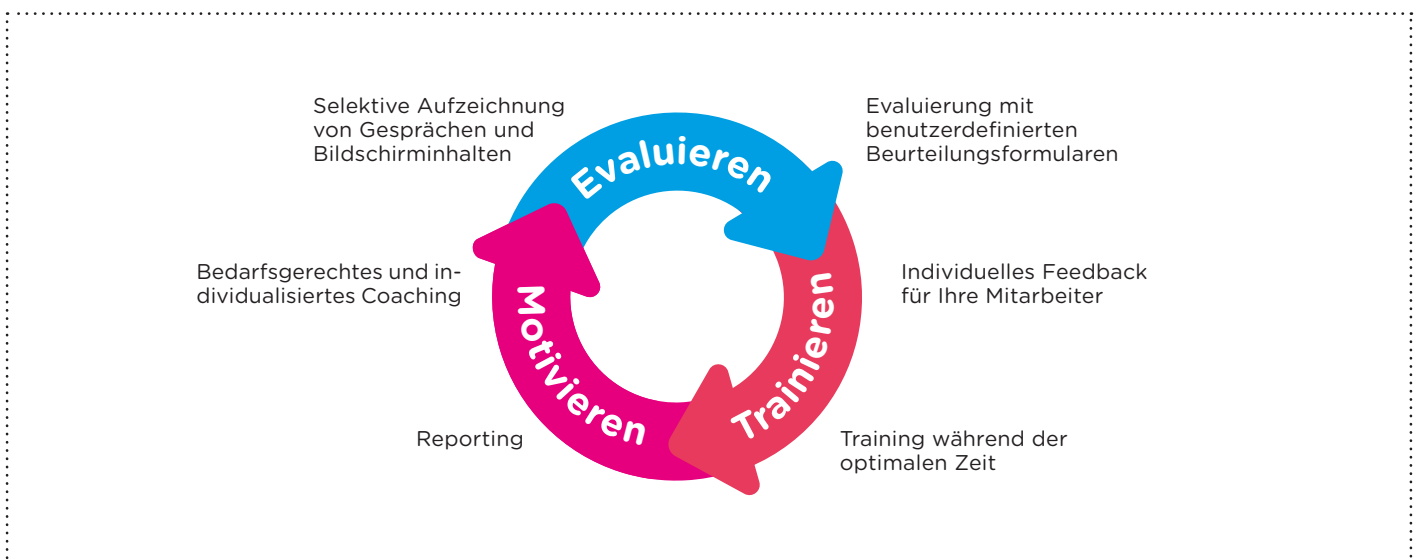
Selektive Aufzeichnung von Gesprächen und Bildschirminhalten

Evaluieren

Evaluierung mit benutzerdefinierten Beurteilungsformularen

Bedarfsgerechtes und individualisiertes Coaching

Motivieren

Trainieren

Individuelles Feedback für Ihre Mitarbeiter

Reporting

Training während der optimalen Zeit